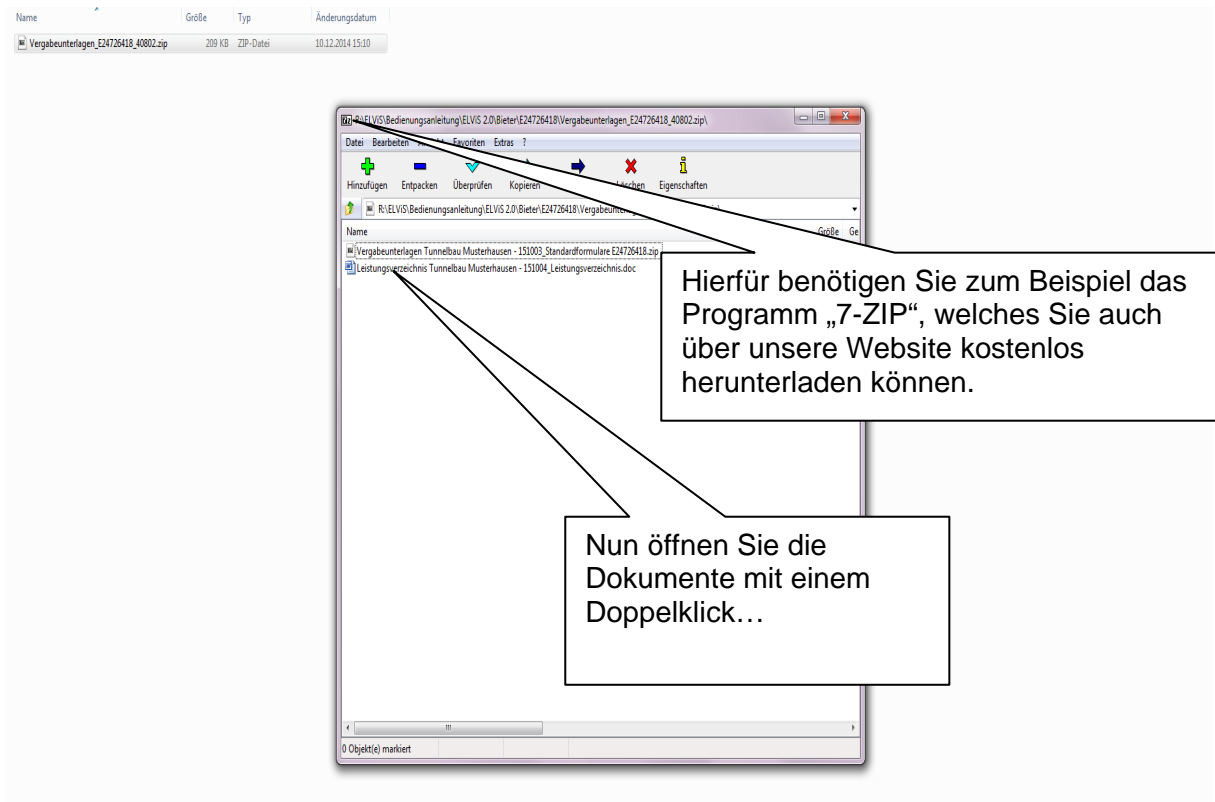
| Name | Größe | Typ | Änderungsdatum |
|---|---|---|---|
| Vergabeunterlagen_E24726418_40802.zip | 209 KB | ZIP-Datei | 10.12.2014 15:10 |

R:\ELViS\Bedienungsanleitung\ELViS 2.0\Bieter\E24726418\Vergabeunterlagen_E24726418_40802.zip\

Datei Bearbeiten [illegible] Favoriten Extras ?

Hinzufügen Entpacken Überprüfen Kopieren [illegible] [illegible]schen Eigenschaften

R:\ELViS\Bedienungsanleitung\ELViS 2.0\Bieter\E24726418\Vergabeunter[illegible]

Name Größe Ge

Vergabeunterlagen Tunnelbau Musterhausen - 151003_Standardformulare E24726418.zip

Leistungsverzeichnis Tunnelbau Musterhausen - 151004_Leistungsverzeichnis.doc

Hierfür benötigen Sie zum Beispiel das Programm „7-ZIP", welches Sie auch über unsere Website kostenlos herunterladen können.

Nun öffnen Sie die Dokumente mit einem Doppelklick…

0 Objekt(e) markiert